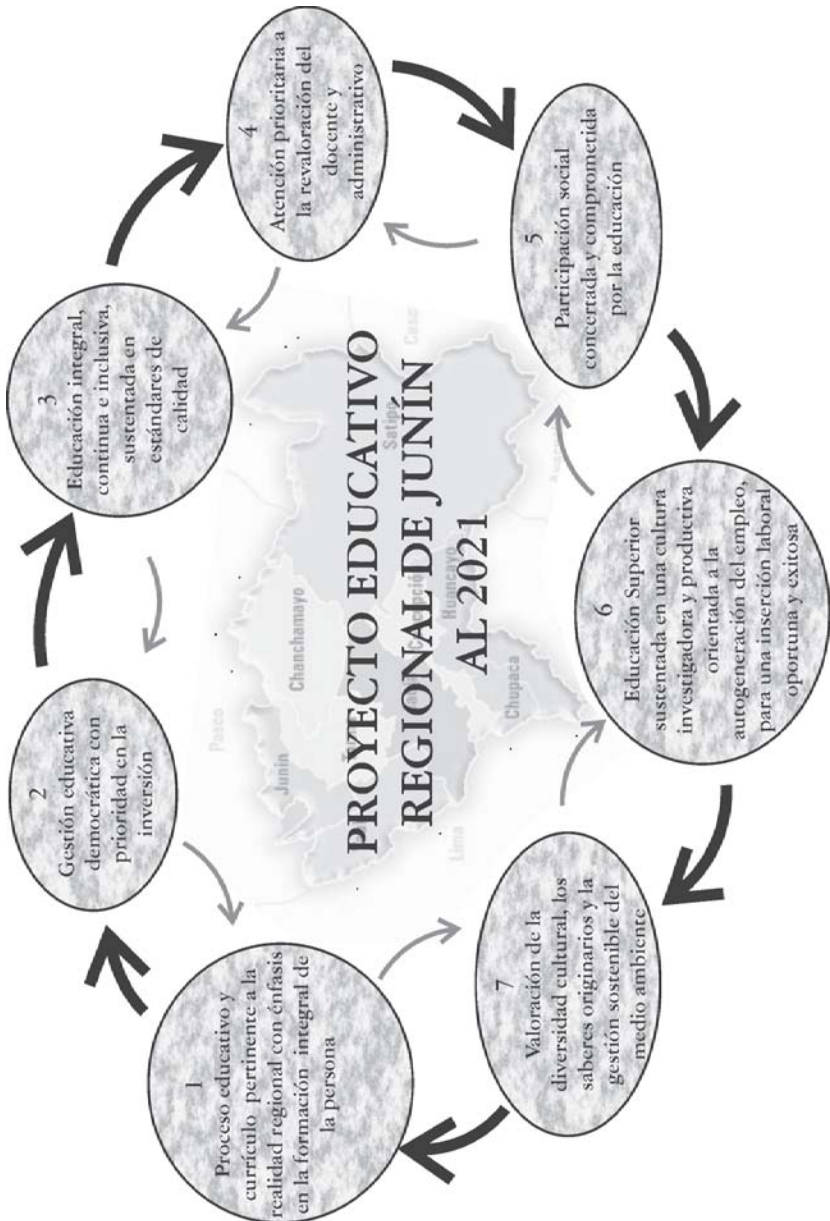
PROYECTO EDUCATIVO REGIONAL DE JUNÍN AL 2021

1
Proceso educativo y currículo pertinente a la realidad regional con énfasis en la formación integral de la persona

2
Gestión educativa democrática con prioridad en la inversión

3
Educación integral, continua e inclusiva, sustentada en estándares de calidad

4
Atención prioritaria a la revaloración del docente y administrativo

5
Participación social concertada y comprometida por la educación

6
Educación Superior sustentada en una cultura investigadora y productiva orientada a la autogeneración del empleo, para una inserción laboral oportuna y exitosa

7
Valoración de la diversidad cultural, los saberes originarios y la gestión sostenible del medio ambiente

Pasco
Junín
Chanchamayo
Satipo
Huancayo
Concepción
Chupaca
Lima
Cusco
Ayacucho